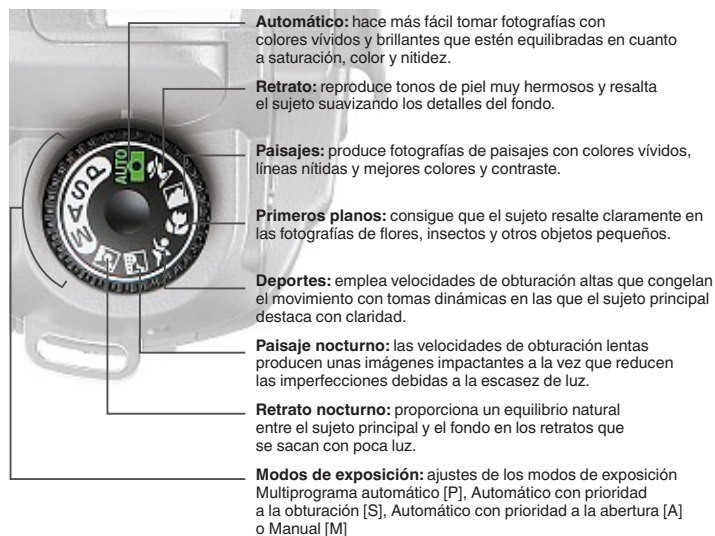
AUTO

Automático: hace más fácil tomar fotografías con colores vívidos y brillantes que estén equilibradas en cuanto a saturación, color y nitidez.

Retrato: reproduce tonos de piel muy hermosos y resalta el sujeto suavizando los detalles del fondo.

Paisajes: produce fotografías de paisajes con colores vívidos, líneas nítidas y mejores colores y contraste.

Primeros planos: consigue que el sujeto resalte claramente en las fotografías de flores, insectos y otros objetos pequeños.

Deportes: emplea velocidades de obturación altas que congelan el movimiento con tomas dinámicas en las que el sujeto principal destaca con claridad.

Paisaje nocturno: las velocidades de obturación lentas producen unas imágenes impactantes a la vez que reducen las imperfecciones debidas a la escasez de luz.

Retrato nocturno: proporciona un equilibrio natural entre el sujeto principal y el fondo en los retratos que se sacan con poca luz.

Modos de exposición: ajustes de los modos de exposición Multiprograma automático [P], Automático con prioridad a la obturación [S], Automático con prioridad a la abertura [A] o Manual [M]